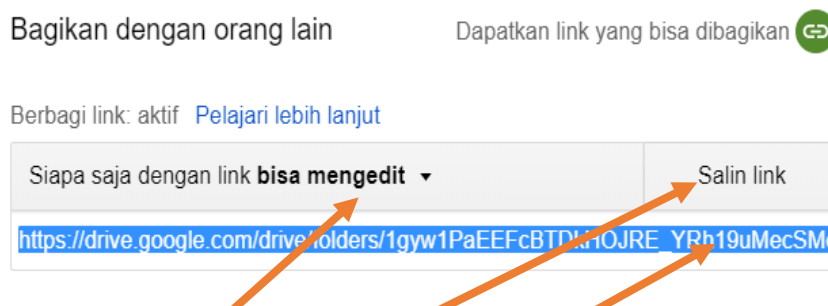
Bagikan dengan orang lain

Dapatkan link yang bisa dibagikan

Berbagi link: aktif Pelajari lebih lanjut

Siapa saja dengan link **bisa mengedit** ▾

Salin link

https://drive.google.com/drive/folders/1gyw1PaEEFcBTD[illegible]OJRE_YRh19uMecSM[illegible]